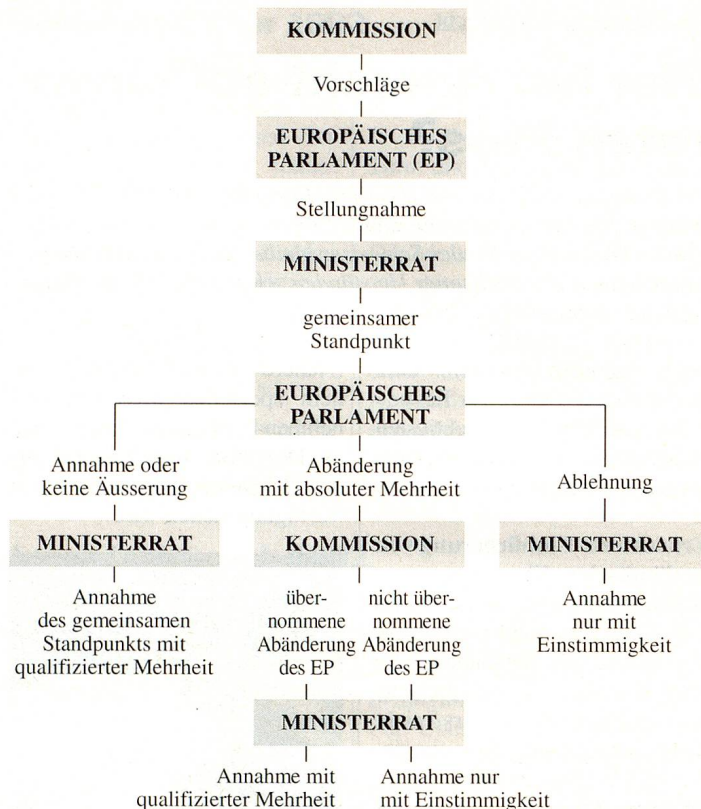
KOMMISSION

Vorschläge

EUROPÄISCHES PARLAMENT (EP)

Stellungnahme

MINISTERRAT

gemeinsamer Standpunkt

EUROPÄISCHES PARLAMENT

Annahme oder keine Äusserung

Abänderung mit absoluter Mehrheit

Ablehnung

MINISTERRAT

KOMMISSION

MINISTERRAT

Annahme des gemeinsamen Standpunkts mit qualifizierter Mehrheit

übernommene Abänderung des EP

nicht übernommene Abänderung des EP

Annahme nur mit Einstimmigkeit

MINISTERRAT

Annahme mit qualifizierter Mehrheit

Annahme nur mit Einstimmigkeit